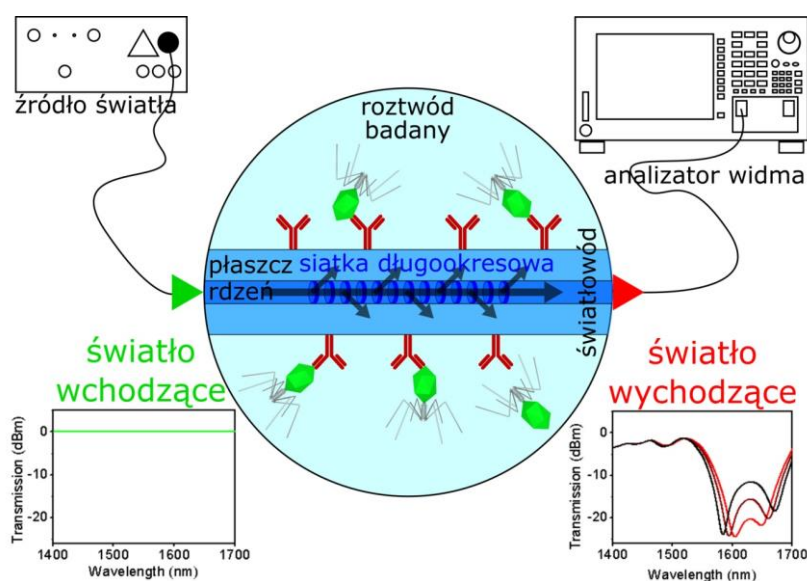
źródło światła

roztwód badany

analizator widma

płaszcz

siatka długookresowa

rdzeń

światłowód

światło wchodzące

światło wychodzące

0
-10
-20
Transmission (dBm)
1400 1500 1600 1700
Wavelength (nm)

0
-10
-20
Transmission (dBm)
1400 1500 1600 1700
Wavelength (nm)